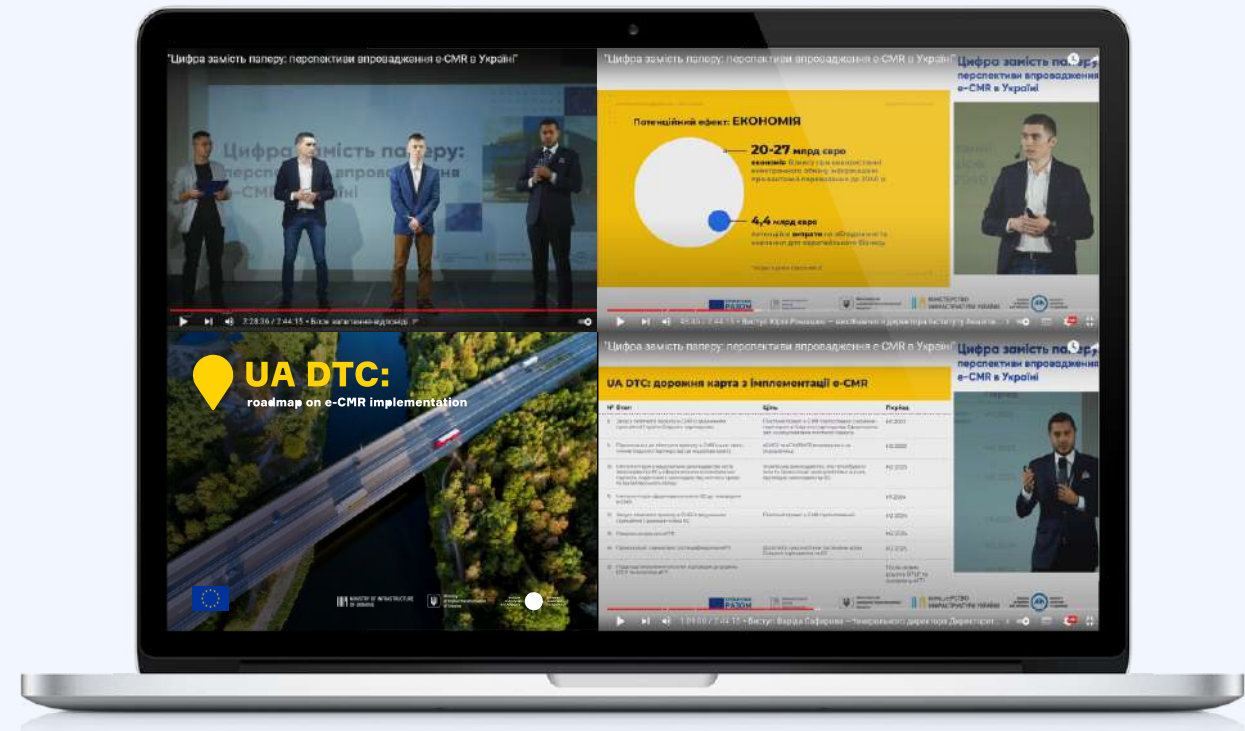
"Цифра замість паперу: перспективи впровадження e-CMR в Україні"

Цифра замість паперу: перспективи впровадження e-CMR в Україні

2:28:36 / 2:44:15 • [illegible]

"Цифра замість паперу: перспективи впровадження e-CMR в Україні"

Цифра замість паперу: перспективи впровадження e-CMR в Україні

Потенційний ефект: ЕКОНОМІЯ

20-27 млрд євро

економія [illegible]

4,4 млрд євро

потенційні витрати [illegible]

МІНІСТЕРСТВО ІНФРАСТРУКТУРИ УКРАЇНИ

45:43 / 2:44:15 • Виступ Юрія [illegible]

UA DTC:

roadmap on e-CMR implementation

MINISTRY OF INFRASTRUCTURE OF UKRAINE

"Цифра замість паперу: перспективи впровадження e-CMR в Україні"

Цифра замість паперу: перспективи впровадження e-CMR в Україні

UA DTC: дорожня карта з імплементації e-CMR

| № Етап | Ціль | Період |
|---|---|---|
| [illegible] | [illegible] | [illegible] |

МІНІСТЕРСТВО ІНФРАСТРУКТУРИ УКРАЇНИ

1:01:00 / 2:44:15 • Виступ Вадима Гафарова — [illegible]